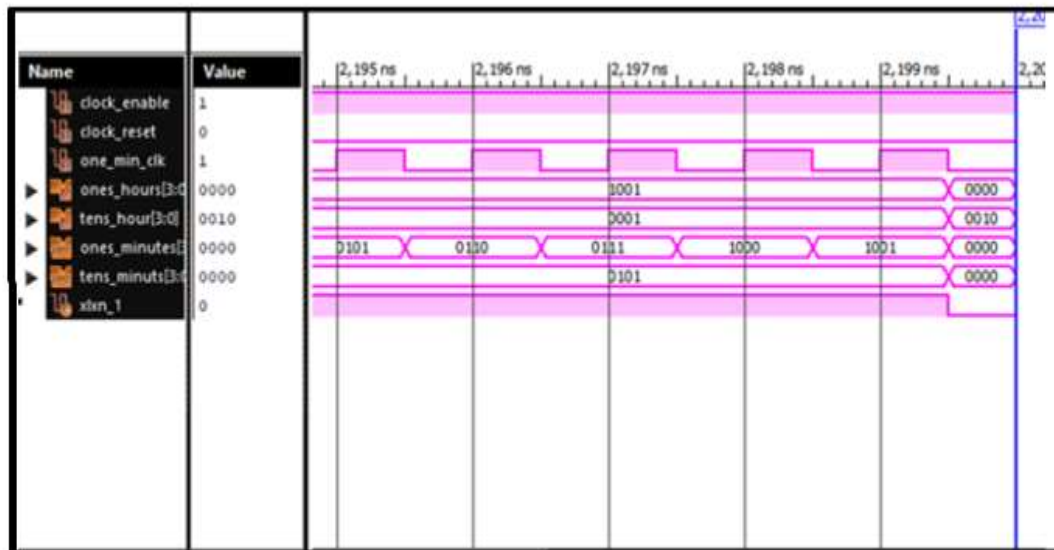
2,20

| Name | Value |
|---|---|
| clock_enable | 1 |
| clock_reset | 0 |
| one_min_clk | 1 |
| ones_hours[3:0 | 0000 |
| tens_hour[3:0] | 0010 |
| ones_minutes[3 | 0000 |
| tens_minuts[3:0 | 0000 |
| xlxn_1 | 0 |

2,195 ns 2,196 ns 2,197 ns 2,198 ns 2,199 ns 2,20

1001 0000
0001 0010
0101 0110 0111 1000 1001 0000
0101 0000